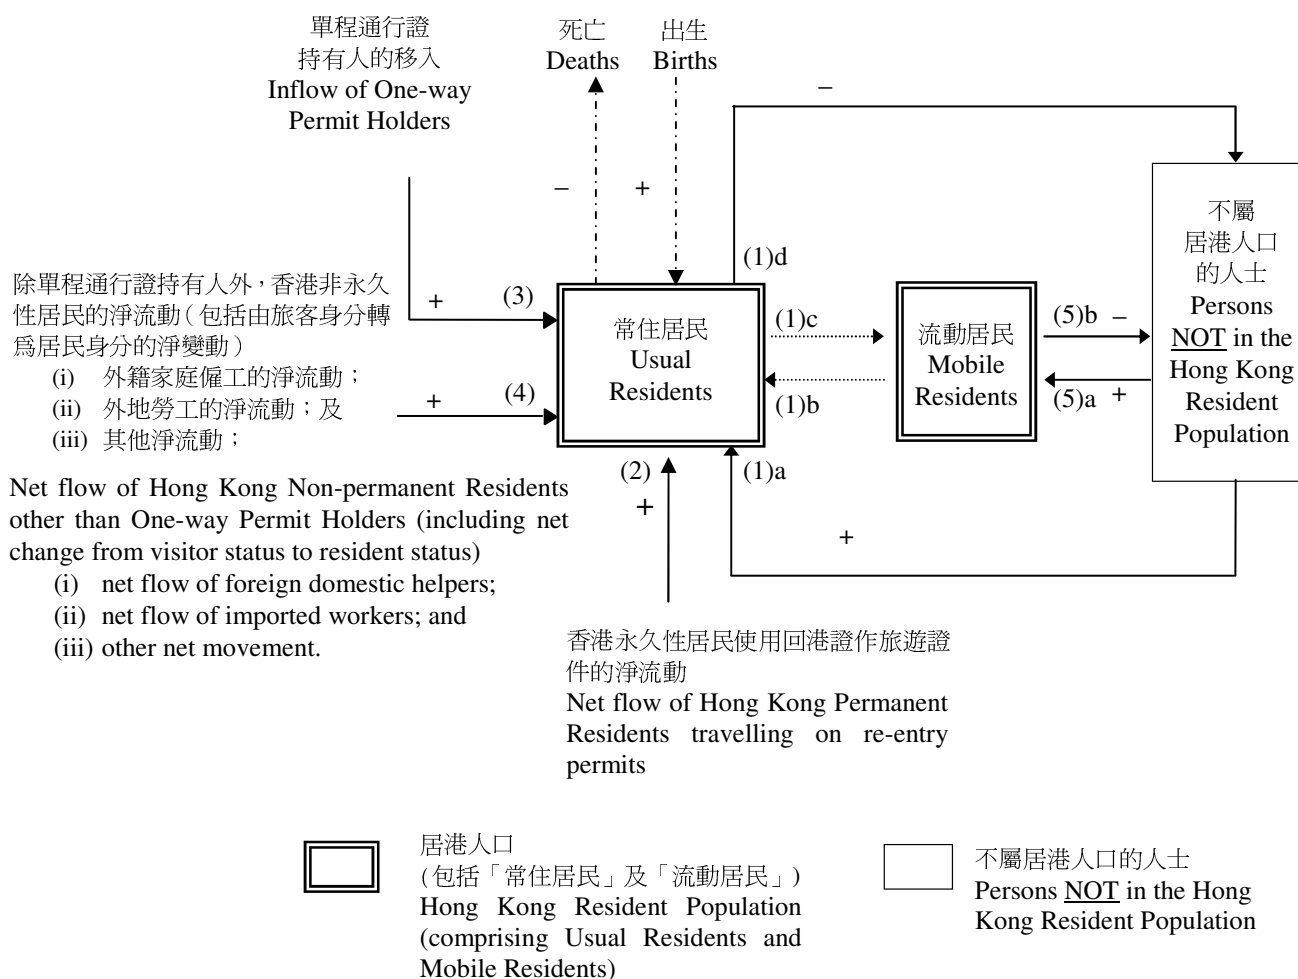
單程通行證
持有人的移入
Inflow of One-way Permit Holders

死亡
Deaths

出生
Births

−

−

+

(1)d

除單程通行證持有人外，香港非永久性居民的淨流動（包括由旅客身分轉爲居民身分的淨變動）
(i) 外籍家庭傭工的淨流動；
(ii) 外地勞工的淨流動；及
(iii) 其他淨流動；

Net flow of Hong Kong Non-permanent Residents other than One-way Permit Holders (including net change from visitor status to resident status)
(i) net flow of foreign domestic helpers;
(ii) net flow of imported workers; and
(iii) other net movement.

+ (3)

+ (4)

常住居民
Usual Residents

(1)c

(1)b

流動居民
Mobile Residents

(5)b −

(5)a +

不屬居港人口的人士
Persons NOT in the Hong Kong Resident Population

(2)

+

(1)a

+

香港永久性居民使用回港證作旅遊證件的淨流動
Net flow of Hong Kong Permanent Residents travelling on re-entry permits

居港人口
(包括「常住居民」及「流動居民」)
Hong Kong Resident Population (comprising Usual Residents and Mobile Residents)

不屬居港人口的人士
Persons NOT in the Hong Kong Resident Population